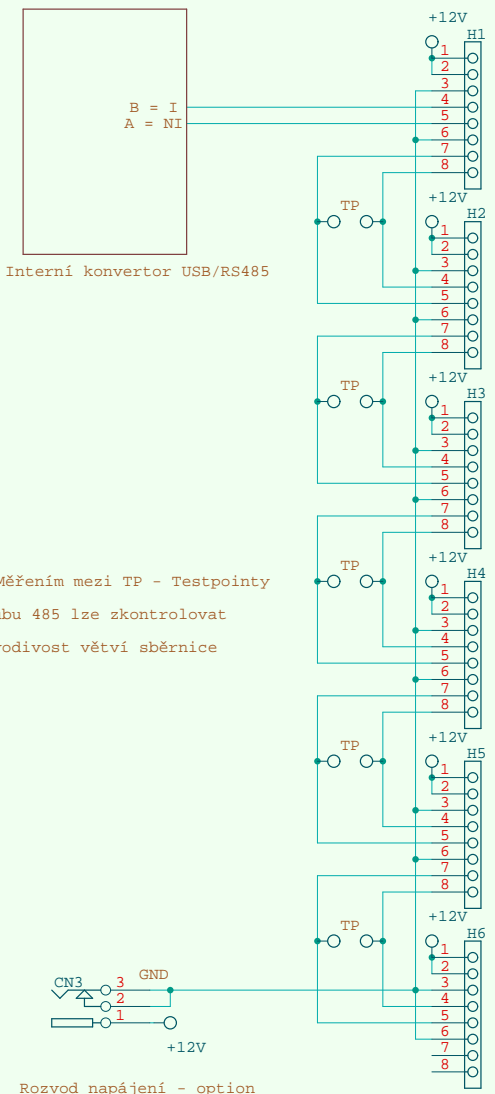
B = I
A = NI

Interní konvertor USB/RS485

+12V
H1
1
2
3
4
5
6
7
8

TP

+12V
H2
1
2
3
4
5
6
7
8

TP

+12V
H3
1
2
3
4
5
6
7
8

Měřením mezi TP - Testpointy
bu 485 lze zkontrolovat
rodivost větví sběrnice

TP

+12V
H4
1
2
3
4
5
6
7
8

TP

+12V
H5
1
2
3
4
5
6
7
8

TP

+12V
H6
1
2
3
4
5
6
7
8

CN3
GND
3
2
1
+12V

Rozvod napájení - option